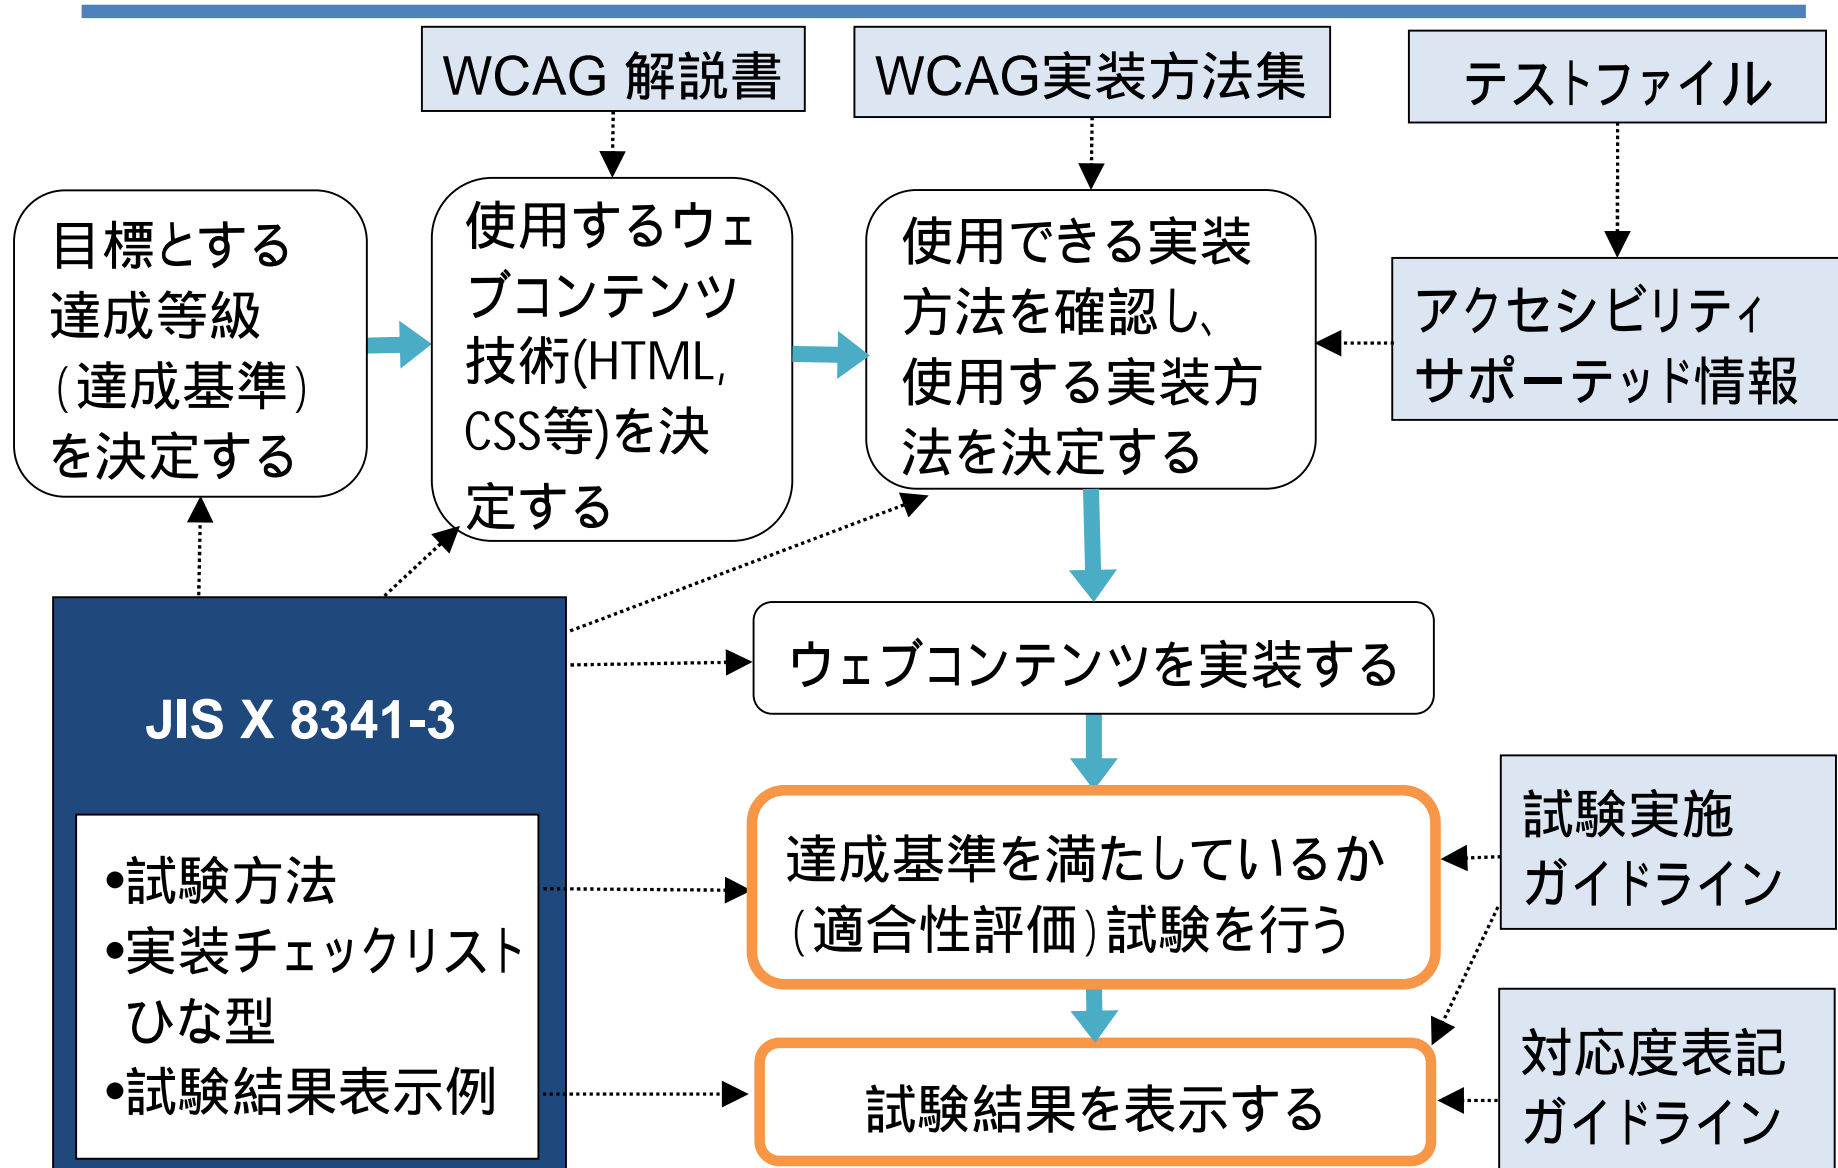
WCAG 解説書

WCAG実装方法集

テストファイル

目標とする達成等級(達成基準)を決定する

使用するウェブコンテンツ技術(HTML, CSS等)を決定する

使用できる実装方法を確認し、使用する実装方法を決定する

アクセシビリティサポーテッド情報

JIS X 8341-3

•試験方法
•実装チェックリストひな型
•試験結果表示例

ウェブコンテンツを実装する

達成基準を満たしているか(適合性評価)試験を行う

試験実施ガイドライン

試験結果を表示する

対応度表記ガイドライン